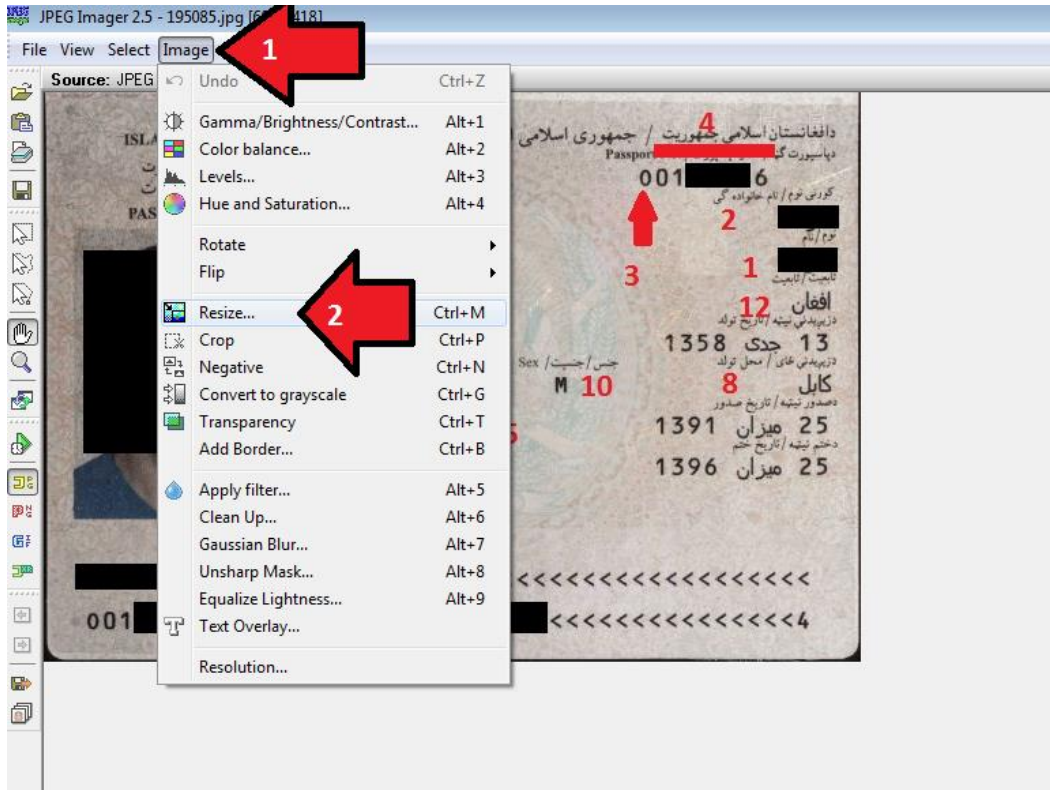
JPEG Imager 2.5 - 195085.jpg [6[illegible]418]

File View Select Image

1

Source: JPEG

Undo Ctrl+Z
Gamma/Brightness/Contrast... Alt+1
Color balance... Alt+2
Levels... Alt+3
Hue and Saturation... Alt+4
Rotate
Flip
Resize... Ctrl+M
Crop Ctrl+P
Negative Ctrl+N
Convert to grayscale Ctrl+G
Transparency Ctrl+T
Add Border... Ctrl+B
Apply filter... Alt+5
Clean Up... Alt+6
Gaussian Blur... Alt+7
Unsharp Mask... Alt+8
Equalize Lightness... Alt+9
Text Overlay...
Resolution...

2

ISLA
PAS

4
دافغانستان اسلامی جمهوریت / جمهوری اسلامی ا
Passport
001 6
2
3
1
افغان
12
13 جدی 1358
Sex / جنس / جنسیت
M 10
8
کابل
25 میزان 1391
25 میزان 1396

<<<<<<<<<<<<<<<<
001 <<<<<<<<<<<<<<<4